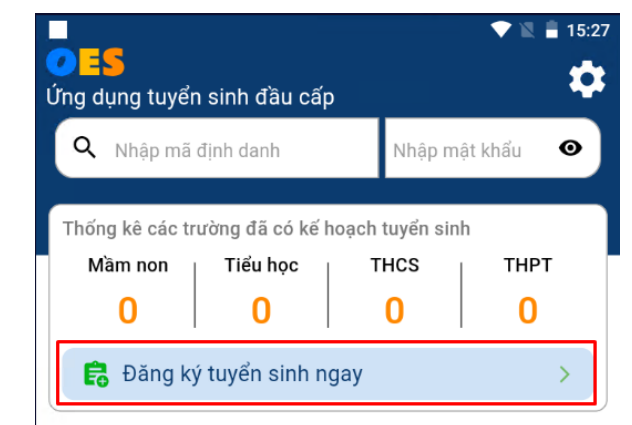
15:27

OES
Ứng dụng tuyển sinh đầu cấp

Nhập mã định danh

Nhập mật khẩu

Thống kê các trường đã có kế hoạch tuyển sinh

| Mầm non | Tiểu học | THCS | THPT |
|---|---|---|---|
| 0 | 0 | 0 | 0 |

Đăng ký tuyển sinh ngay